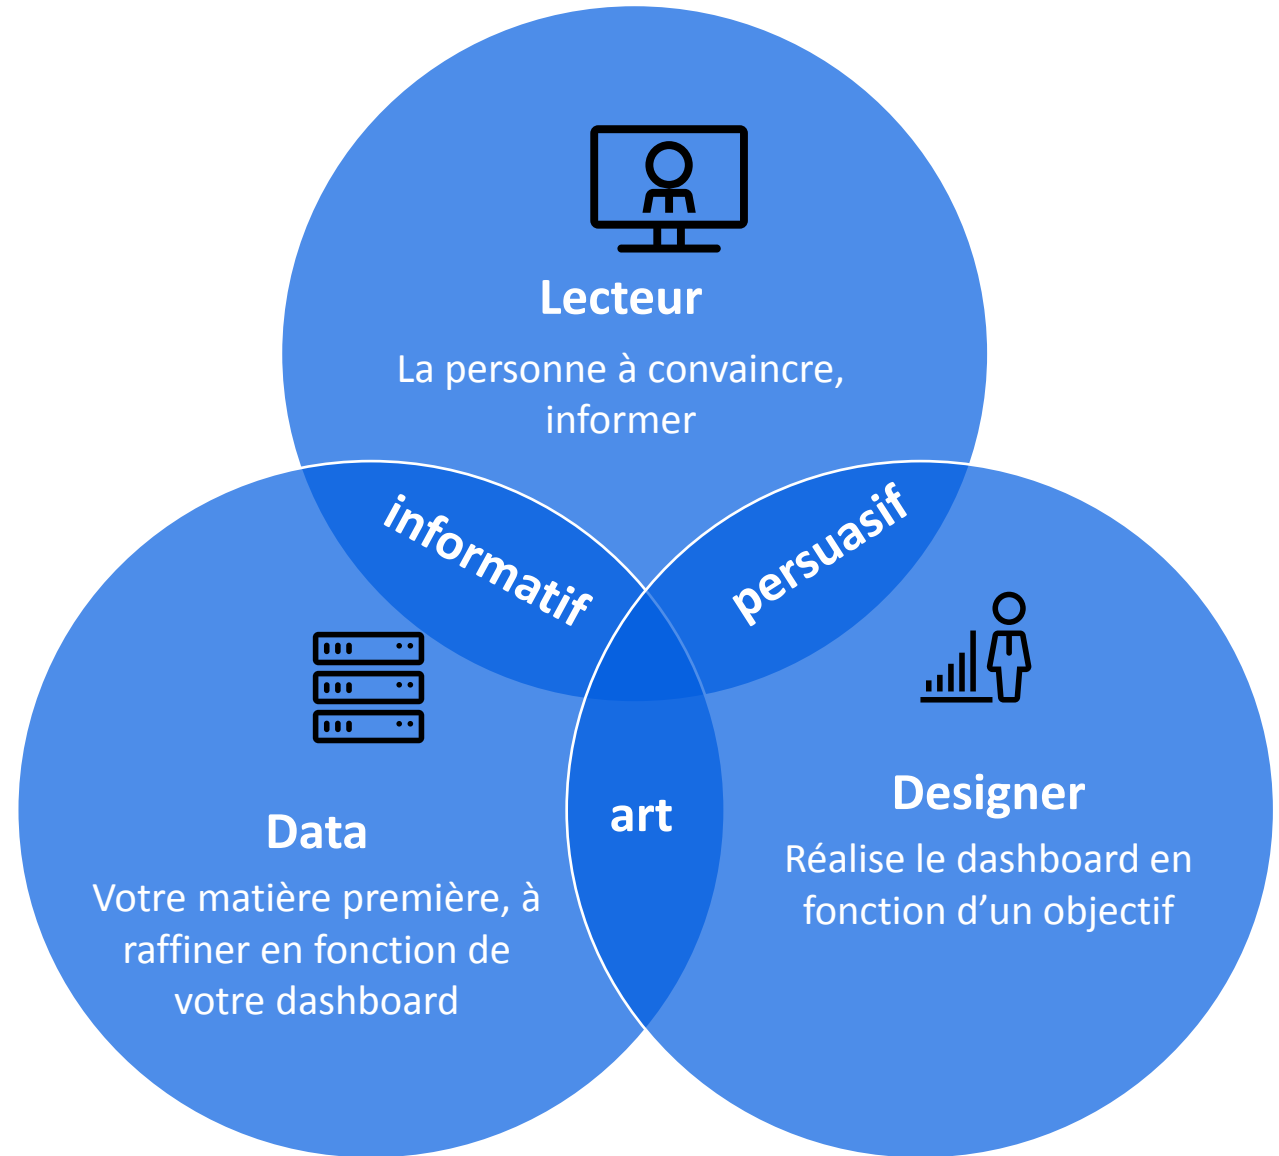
Lecteur

La personne à convaincre, informer

informatif

persuasif

Data

Votre matière première, à raffiner en fonction de votre dashboard

art

Designer

Réalise le dashboard en fonction d’un objectif